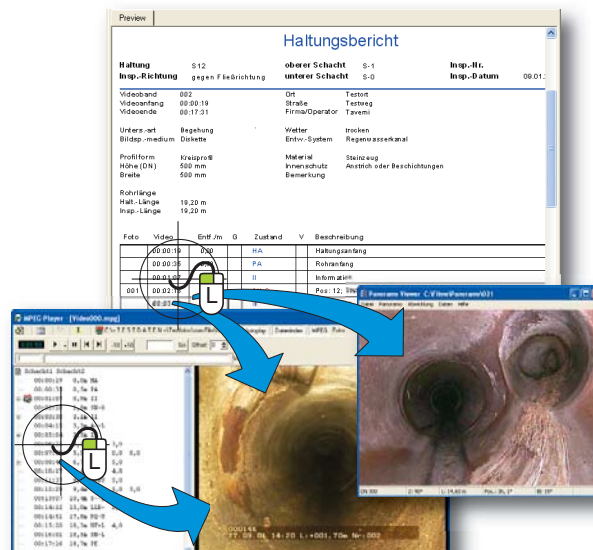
Preview

Haltungsbericht

Haltung S12
Insp.-Richtung gegen Fließrichtung
oberer Schacht S-1
unterer Schacht S-0
Insp.-Nr.
Insp.-Datum 09.01.

Videoband 002
Videoanfang 00:00:19
Videoende 00:17:31
Ort Testort
Straße Testweg
Firma/Operator Taverni

Unters.-art Begehung
Bildsp.-medium Diskette
Wetter trocken
Entw.-System Regenwasserkanal

Profilform Kreisprofil
Höhe (DN) 500 mm
Breite 500 mm
Material Steinzeug
Innenschutz Anstrich oder Beschichtungen
Bemerkung

Rohrlänge
Halt.-Länge 19,20 m
Insp.-Länge 19,20 m

| Foto | Video | Entf. /m | G | Zustand | V | Beschreibung |
|---|---|---|---|---|---|---|
| | 00:00:19 | 0,00 | | HA | | Haltungsanfang |
| | 00:00:35 | | | PA | | Rohranfang |
| | 00:01:07 | | | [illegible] | | Informati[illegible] |
| 001 | 00:02:1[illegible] | | | | | Pos: 12; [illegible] |

MPEG Player [Video000.mpg]

Panorama Viewer C:\Film\Panorama\031

L

L